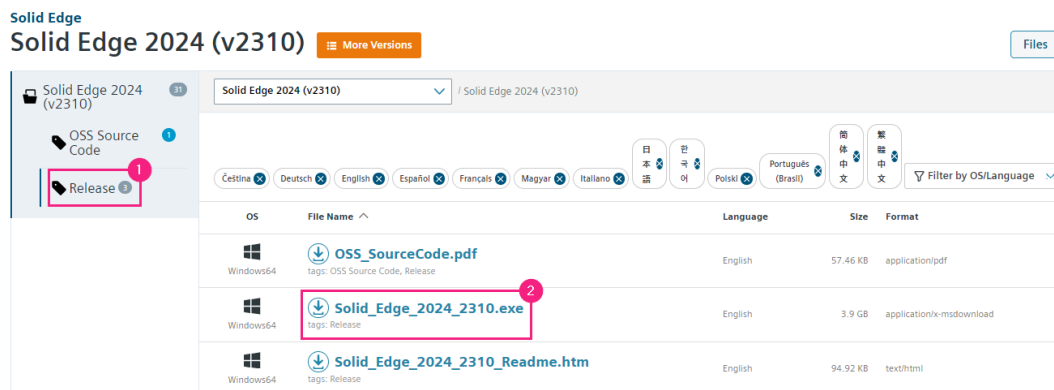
Solid Edge
Solid Edge 2024 (v2310) More Versions

Files

Solid Edge 2024 (v2310) 31
OSS Source Code 1
Release 3
1

Solid Edge 2024 (v2310) / Solid Edge 2024 (v2310)

Čeština Deutsch English Español Français Magyar Italiano 日本語 한국어 Polski Português (Brasil) 简体中文 繁體中文 Filter by OS/Language

| OS | File Name | Language | Size | Format |
|---|---|---|---|---|
| Windows64 | OSS_SourceCode.pdf tags: OSS Source Code, Release | English | 57.46 KB | application/pdf |
| Windows64 | Solid_Edge_2024_2310.exe tags: Release | English | 3.9 GB | application/x-msdownload |
| Windows64 | Solid_Edge_2024_2310_Readme.htm tags: Release | English | 94.92 KB | text/html |

2